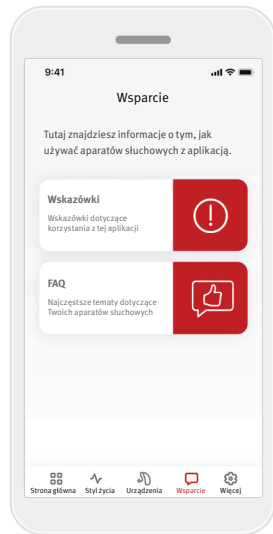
9:41

Wsparcie

Tutaj znajdziesz informacje o tym, jak używać aparatów słuchowych z aplikacją.

Wskazówki

Wskazówki dotyczące korzystania z tej aplikacji

FAQ

Najczęstsze tematy dotyczące Twoich aparatów słuchowych

Strona główna Styl życia Urządzenia Wsparcie Więcej